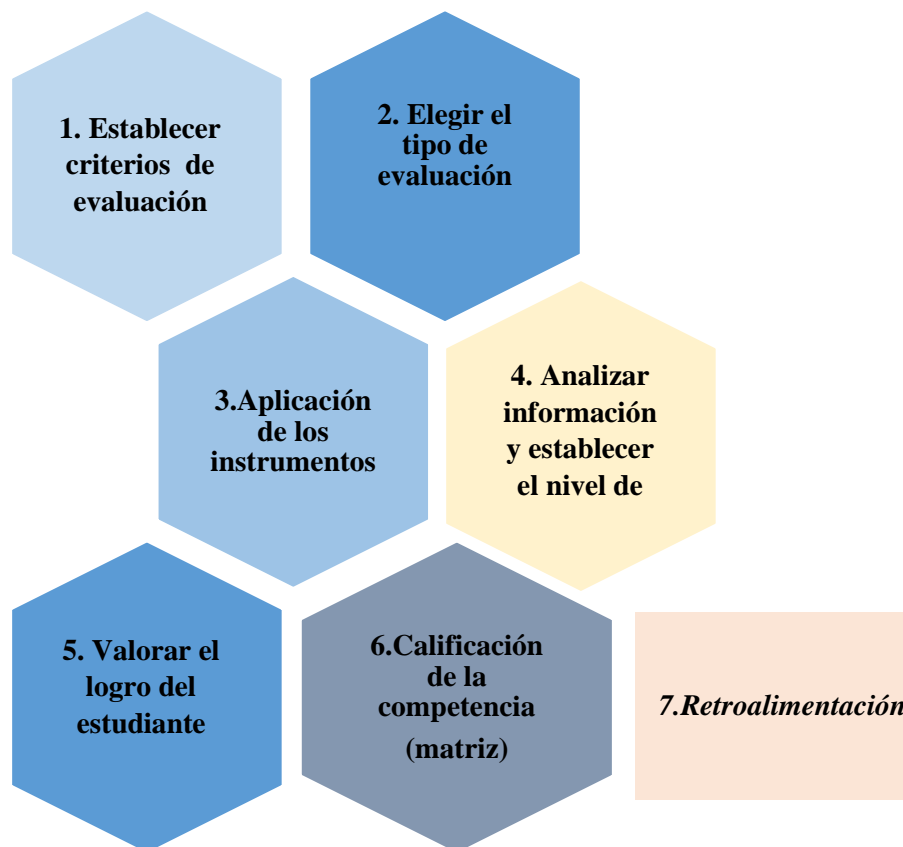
1. Establecer criterios de evaluación

2. Elegir el tipo de evaluación

3.Aplicación de los instrumentos

4. Analizar información y establecer el nivel de

5. Valorar el logro del estudiante

6.Calificación de la competencia (matriz)

7.Retroalimentación